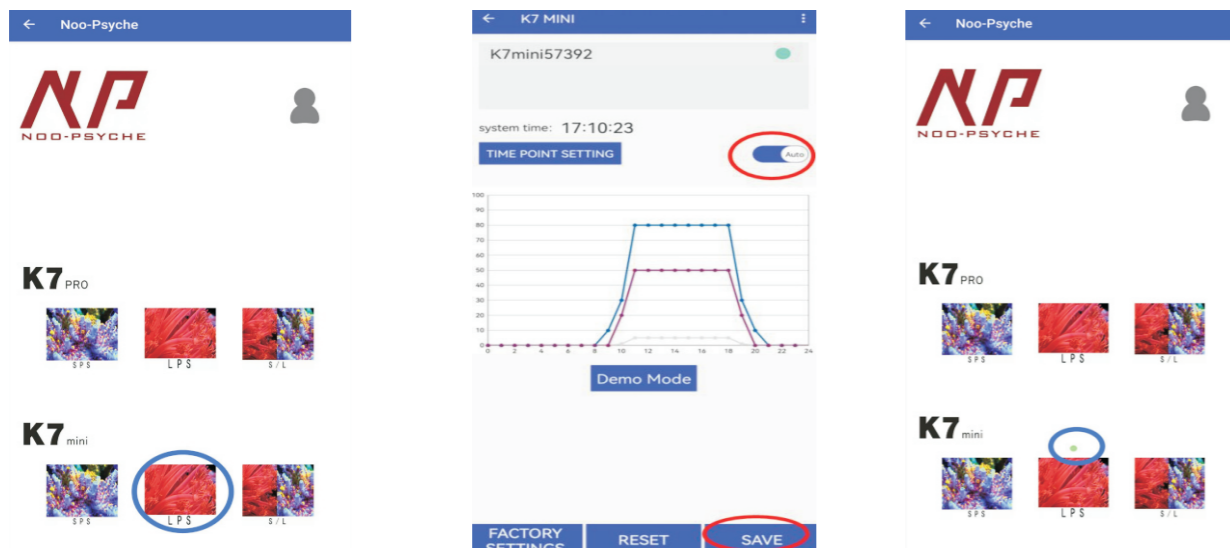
← Noo-Psyche

NP
NOO-PSYCHE

K7 PRO

SPS LPS S/L

K7 mini

SPS LPS S/L

← K7 MINI

K7mini57392

system time: 17:10:23

TIME POINT SETTING

Auto

100
90
80
70
60
50
40
30
20
10
0

0 2 4 6 8 10 12 14 16 18 20 22 24

Demo Mode

FACTORY SETTINGS RESET SAVE

← Noo-Psyche

NP
NOO-PSYCHE

K7 PRO

SPS LPS S/L

K7 mini

SPS LPS S/L